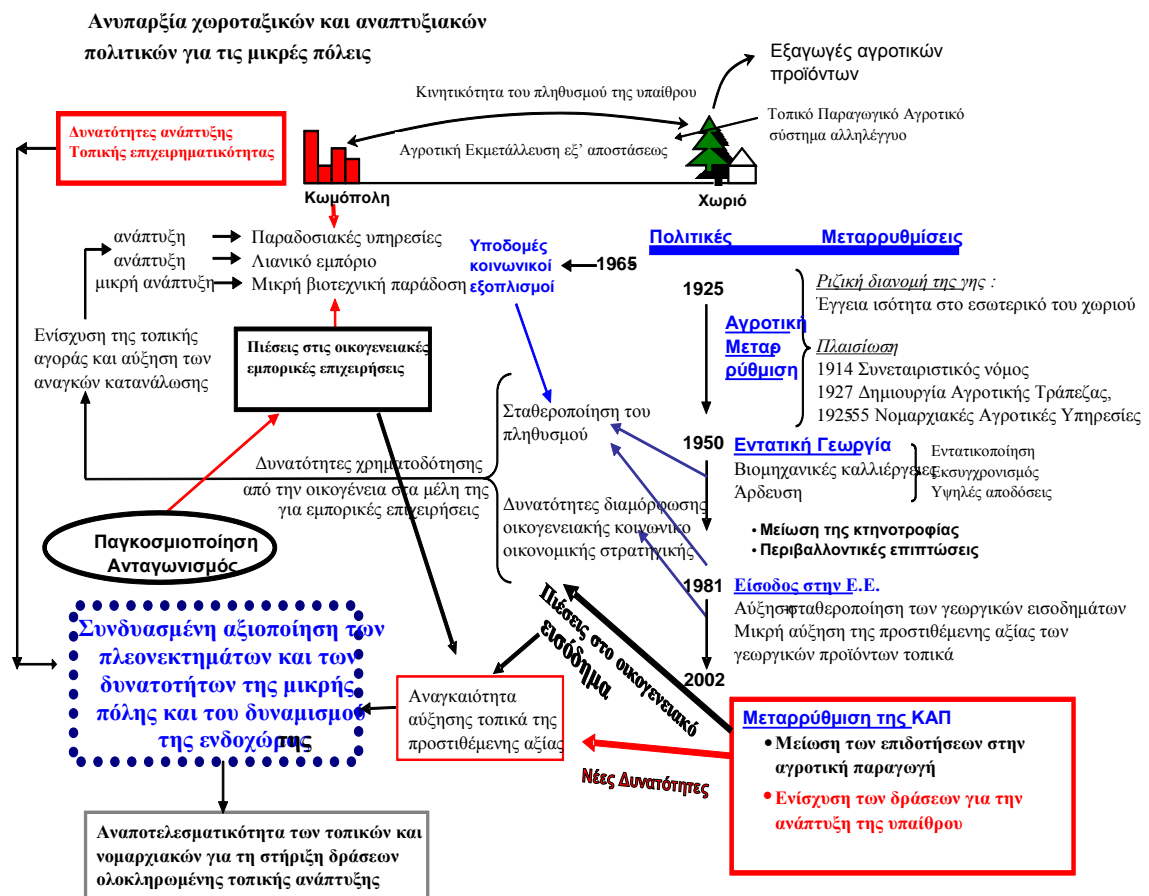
Ανυπαρξία χωροταξικών και αναπτυξιακών πολιτικών για τις μικρές πόλεις

Εξαγωγές αγροτικών προϊόντων

Κινητικότητα του πληθυσμού της υπαίθρου

Τοπικό Παραγωγικό Αγροτικό σύστημα αλληλέγγυο

Δυνατότητες ανάπτυξης Τοπικής επιχειρηματικότητας

Αγροτική Εκμετάλλευση εξ' αποστάσεως

Κωμόπολη

Χωριό

ανάπτυξη → Παραδοσιακές υπηρεσίες
ανάπτυξη → Λιανικό εμπόριο
μικρή ανάπτυξη → Μικρή βιοτεχνική παράδοση

Υποδομές κοινωνικοί εξοπλισμοί

1965

Πολιτικές Μεταρρυθμίσεις

1925

Ριζική διανομή της γης :
Έγγεια ισότητα στο εσωτερικό του χωριού

Αγροτική Μεταρρύθμιση

Πλαισίωση
1914 Συνεταιριστικός νόμος
1927 Δημιουργία Αγροτικής Τράπεζας,
192555 Νομαρχιακές Αγροτικές Υπηρεσίες

Ενίσχυση της τοπικής αγοράς και αύξηση των αναγκών κατανάλωσης

Πιέσεις στις οικογενειακές εμπορικές επιχειρήσεις

Σταθεροποίηση του πληθυσμού

1950 Εντατική Γεωργία
Βιομηχανικές καλλιέργειες
Άρδευση

Εντατικοποίηση
Εκσυγχρονισμός
Υψηλές αποδόσεις

Δυνατότητες χρηματοδότησης
από την οικογένεια στα μέλη της για εμπορικές επιχειρήσεις

Δυνατότητες διαμόρφωσης οικογενειακής κοινωνικο οικονομικής στρατηγικής

• Μείωση της κτηνοτροφίας
• Περιβαλλοντικές επιπτώσεις

Παγκοσμιοποίηση
Ανταγωνισμός

1981 Είσοδος στην Ε.Ε.
Αύξησησταθεροποίηση των γεωργικών εισοδημάτων
Μικρή αύξηση της προστιθέμενης αξίας των γεωργικών προϊόντων τοπικά

Πιέσεις στο οικογενειακό εισόδημα

2002

Συνδυασμένη αξιοποίηση των πλεονεκτημάτων και των δυνατοτήτων της μικρής πόλης και του δυναμισμού της ενδοχώρας

Αναγκαιότητα αύξησης τοπικά της προστιθέμενης αξίας

Μεταρρύθμιση της ΚΑΠ
• Μείωση των επιδοτήσεων στην αγροτική παραγωγή
• Ενίσχυση των δράσεων για την ανάπτυξη της υπαίθρου

Νέες Δυνατότητες

Αναποτελεσματικότητα των τοπικών και νομαρχιακών για τη στήριξη δράσεων ολοκληρωμένης τοπικής ανάπτυξης